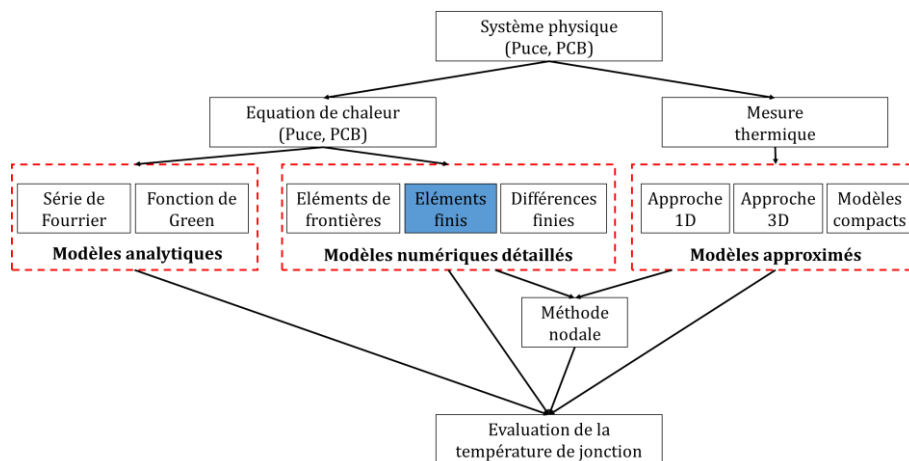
Système physique
(Puce, PCB)

Equation de chaleur
(Puce, PCB)

Mesure
thermique

Série de
Fourrier

Fonction de
Green

Modèles analytiques

Eléments de
frontières

Eléments
finis

Différences
finies

Modèles numériques détaillés

Approche
1D

Approche
3D

Modèles
compacts

Modèles approximés

Méthode
nodale

Evaluation de la
température de jonction